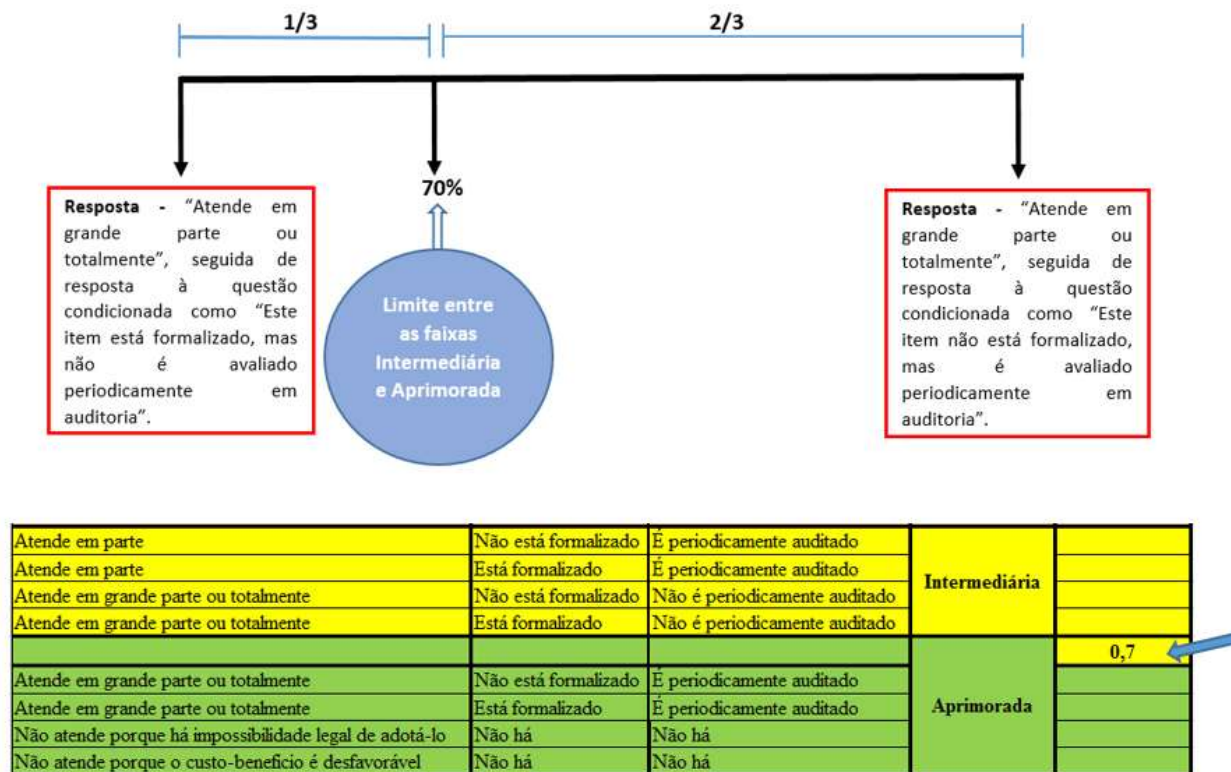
1/3

2/3

70%

**Resposta** - "Atende em grande parte ou totalmente", seguida de resposta à questão condicionada como "Este item está formalizado, mas não é avaliado periodicamente em auditoria".

Limite entre as faixas Intermediária e Aprimorada

**Resposta** - "Atende em grande parte ou totalmente", seguida de resposta à questão condicionada como "Este item não está formalizado, mas é avaliado periodicamente em auditoria".

| | | | | |
|---|---|---|---|---|
| Atende em parte | Não está formalizado | É periodicamente auditado | Intermediária | |
| Atende em parte | Está formalizado | É periodicamente auditado | | |
| Atende em grande parte ou totalmente | Não está formalizado | Não é periodicamente auditado | | |
| Atende em grande parte ou totalmente | Está formalizado | Não é periodicamente auditado | | |
| | | | Aprimorada | 0,7 |
| Atende em grande parte ou totalmente | Não está formalizado | É periodicamente auditado | | |
| Atende em grande parte ou totalmente | Está formalizado | É periodicamente auditado | | |
| Não atende porque há impossibilidade legal de adotá-lo | Não há | Não há | | |
| Não atende porque o custo-benefício é desfavorável | Não há | Não há | | |